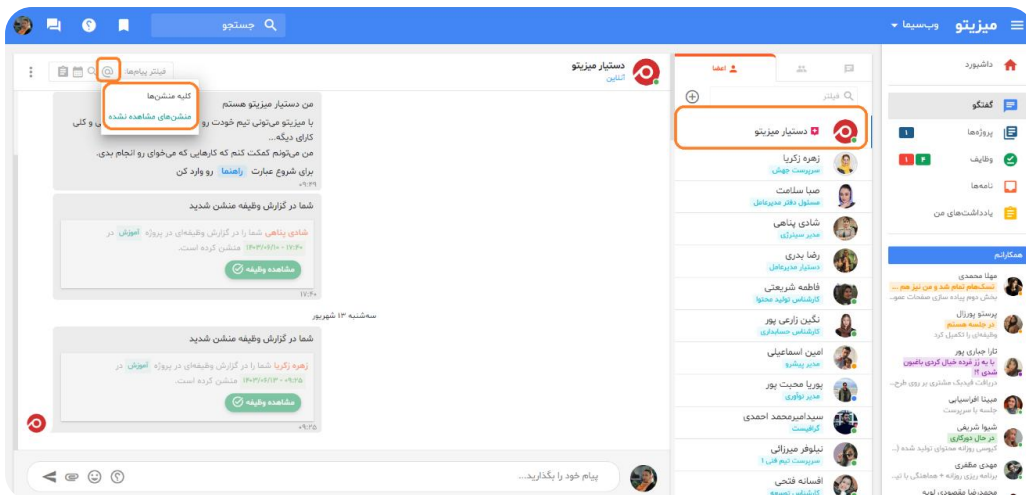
میزیتو وب‌سیما
جستجو
داشبورد
گفتگو
پروژه‌ها 1
وظایف 1
نامه‌ها
یادداشت‌های من
همکارانم
مهلا محمدی
تسک‌هام تمام شد و من نیز هم ...
بخش دوم پیاده‌سازی صفحات عمو...
پرستو پورزال
در جلسه هستم
وظیفه‌ای را تکمیل کرد
تارا جباری پور
با یه رز قرمزه خیال کردی باغبون شدی ؟!
دریافت فیدبک مشتری بر روی طرح...
مینا افراسیابی
جلسه با سرپرست
شیوا شریفی
در حال خورگاری
گروهی روزانه محتوای تولید شده (...
مهدی مقفری
برنامه ریزی روزانه + هماهنگی با تی...
محمدرضا مقصودی لویه
اعضا
فیلتر
دستیار میزیتو
زهره زکریا
سرپرست جهش
صبا سلامت
مسئول دفتر مدیرعامل
شادی پناهی
مدیر سیتزای
رضا بدری
دستیار مدیرعامل
فاطمه شریعتی
کارشناس تولید محتوا
نگین زارعی پور
کارشناس حسابداری
امین اسماعیلی
مدیر پیشرو
پوریا محبت پور
مدیر نوآوری
سیدامیرمحمد احمدی
گرافیست
نیلوفر میرزائی
سرپرست تیم فنی 1
افسانه فتحی
کارشناس تصمیم
دستیار میزیتو
آنلاین
فیلتر پیام‌ها
کلیه منشن‌ها
منشن‌های مشاهده نشده
من دستیار میزیتو هستم
با میزیتو می‌تونی تیم خودت رو ... و کلی کارای دیگه...
من می‌تونم کمکت کنم که کارهایی که می‌خوای رو انجام بدی.
برای شروع عبارت راهنما رو وارد کن
۰۹:۳۹
شما در گزارش وظیفه منشن شدید
شادی پناهی شما را در گزارش وظیفه‌ای در پروژه آموزش در ۱۴۰۳/۰۸/۱۰ - ۱۷:۴۰ منشن کرده است.
مشاهده وظیفه
۱۷:۴۰
سه‌شنبه ۱۳ شهریور
شما در گزارش وظیفه منشن شدید
زهره زکریا شما را در گزارش وظیفه‌ای در پروژه آموزش در ۱۴۰۳/۰۶/۱۳ - ۰۹:۲۵ منشن کرده است.
مشاهده وظیفه
۰۹:۲۵
پیام خود را بگذارید...